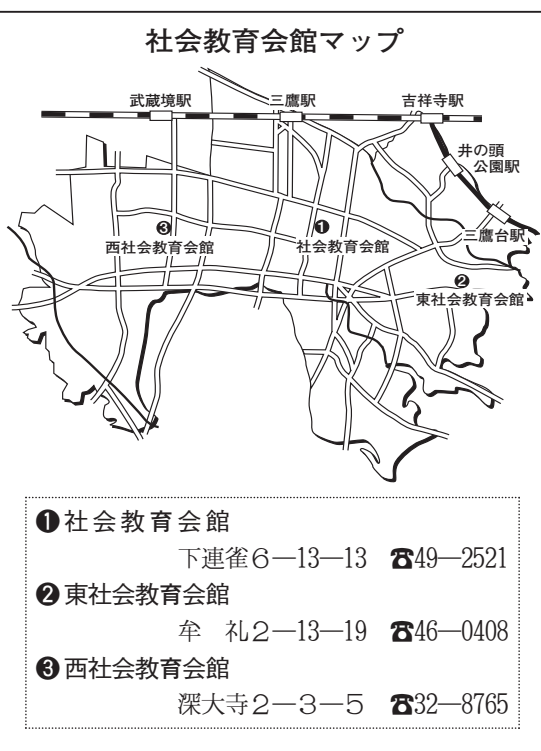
社会教育会館マップ

武蔵境駅
三鷹駅
吉祥寺駅
井の頭公園駅
❸ 西社会教育会館
❶ 社会教育会館
三鷹台駅
❷ 東社会教育会館

❶社会教育会館
下連雀6―13―13 ☎49―2521
❷東社会教育会館
牟 礼2―13―19 ☎46―0408
❸西社会教育会館
深大寺2―3―5 ☎32―8765